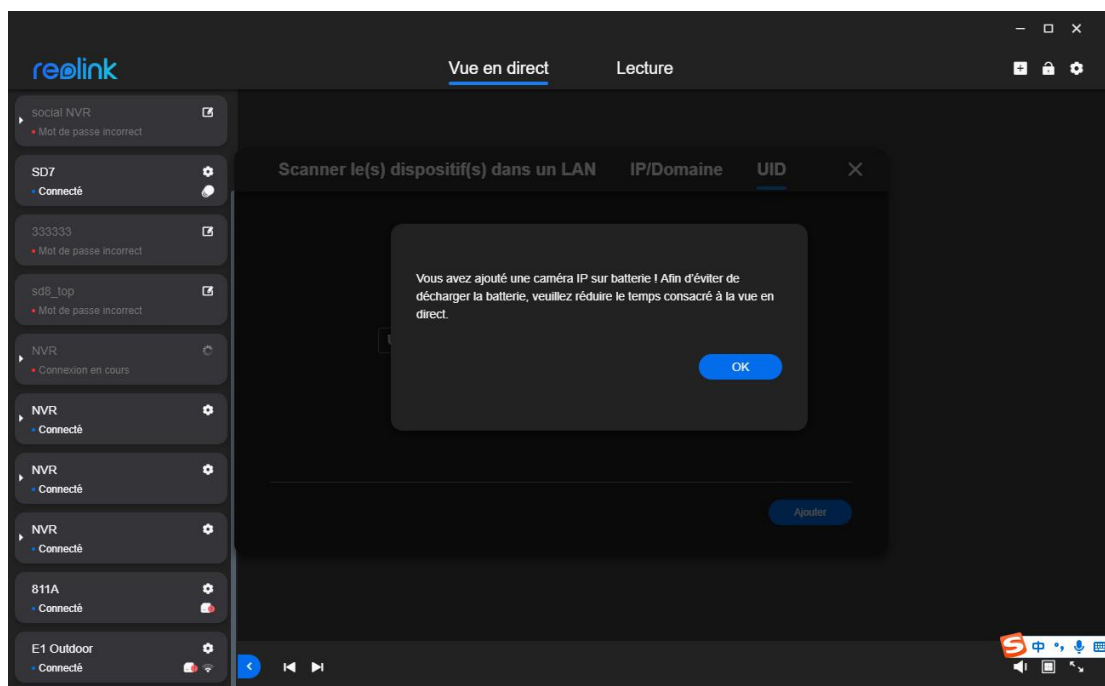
reolink

Vue en direct
Lecture

social NVR
• Mot de passe incorrect

SD7
• Connecté

333333
• Mot de passe incorrect

sd8_top
• Mot de passe incorrect

NVR
• Connexion en cours

NVR
• Connecté

NVR
• Connecté

NVR
• Connecté

811A
• Connecté

E1 Outdoor
• Connecté

Scanner le(s) dispositif(s) dans un LAN
IP/Domaine
UID

Vous avez ajouté une caméra IP sur batterie ! Afin d'éviter de décharger la batterie, veuillez réduire le temps consacré à la vue en direct.

OK

Ajouter

中